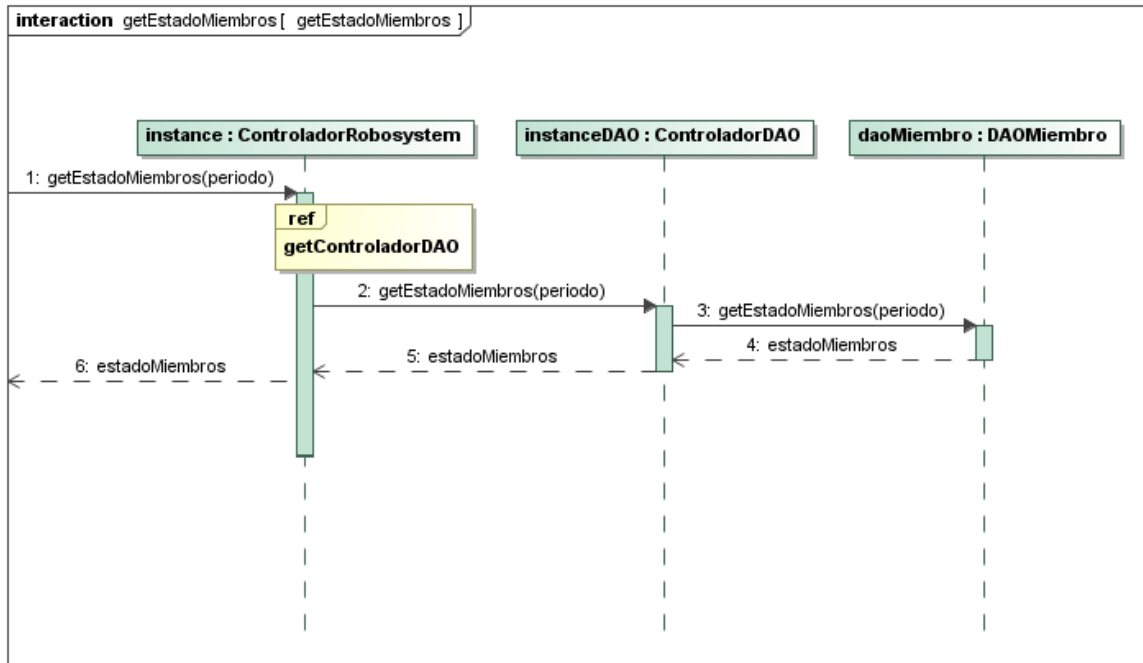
interaction getEstadoMiembros [ getEstadoMiembros ]

instance : ControladorRobosystem

instanceDAO : ControladorDAO

daoMiembro : DAOMiembro

1: getEstadoMiembros(periodo)

ref

getControladorDAO

2: getEstadoMiembros(periodo)

3: getEstadoMiembros(periodo)

4: estadoMiembros

5: estadoMiembros

6: estadoMiembros